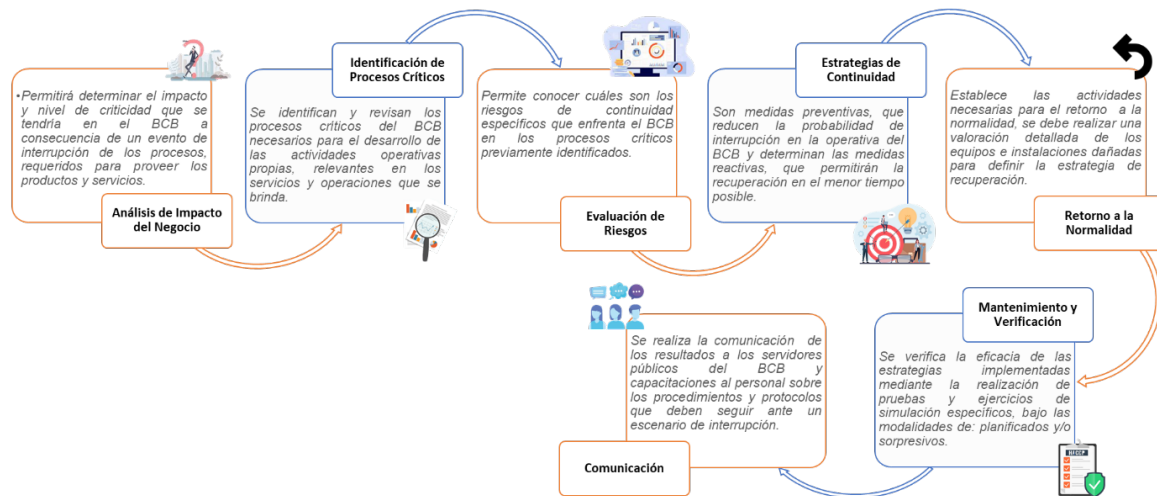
•Permitirá determinar el impacto y nivel de criticidad que se tendría en el BCB a consecuencia de un evento de interrupción de los procesos, requeridos para proveer los productos y servicios.

Análisis de Impacto del Negocio

Identificación de Procesos Críticos

Se identifican y revisan los procesos críticos del BCB necesarios para el desarrollo de las actividades operativas propias, relevantes en los servicios y operaciones que se brinda.

Permite conocer cuáles son los riesgos de continuidad específicos que enfrenta el BCB en los procesos críticos previamente identificados.

Evaluación de Riesgos

Estrategias de Continuidad

Son medidas preventivas, que reducen la probabilidad de interrupción en la operativa del BCB y determinan las medidas reactivas, que permitirán la recuperación en el menor tiempo posible.

Establece las actividades necesarias para el retorno a la normalidad, se debe realizar una valoración detallada de los equipos e instalaciones dañadas para definir la estrategia de recuperación.

Retorno a la Normalidad

Mantenimiento y Verificación

Se verifica la eficacia de las estrategias implementadas mediante la realización de pruebas y ejercicios de simulación específicos, bajo las modalidades de: planificados y/o sorpresivos.

Se realiza la comunicación de los resultados a los servidores públicos del BCB y capacitaciones al personal sobre los procedimientos y protocolos que deben seguir ante un escenario de interrupción.

Comunicación